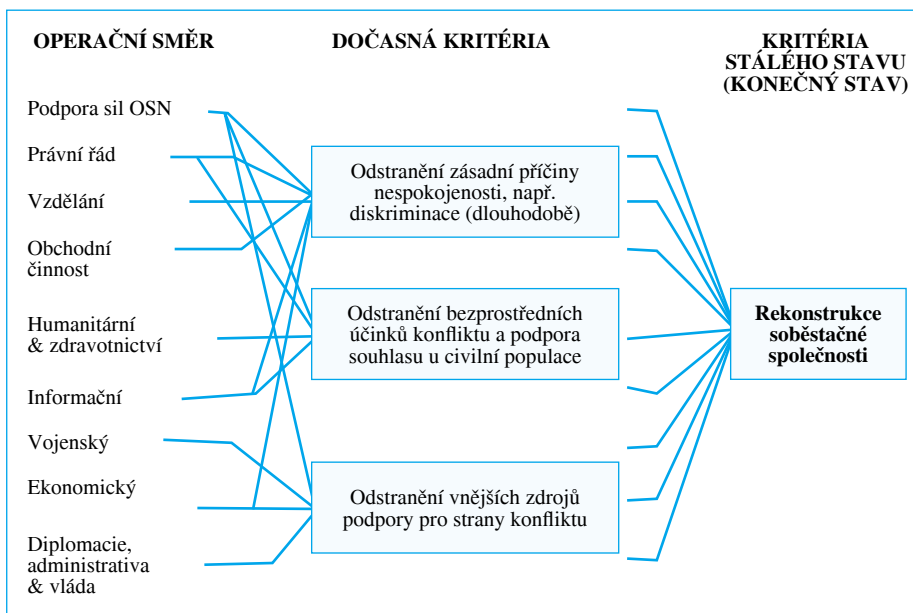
OPERAČNÍ SMĚR

DOČASNÁ KRITÉRIA

KRITÉRIA STÁLÉHO STAVU (KONEČNÝ STAV)

Podpora sil OSN

Právní řád

Vzdělání

Obchodní činnost

Humanitární & zdravotnictví

Informační

Vojenský

Ekonomický

Diplomacie, administrativa & vláda

Odstranění zásadní příčiny nespokojenosti, např. diskriminace (dlouhodobě)

Odstranění bezprostředních účinků konfliktu a podpora souhlasu u civilní populace

Odstranění vnějších zdrojů podpory pro strany konfliktu

Rekonstrukce soběstačné společnosti